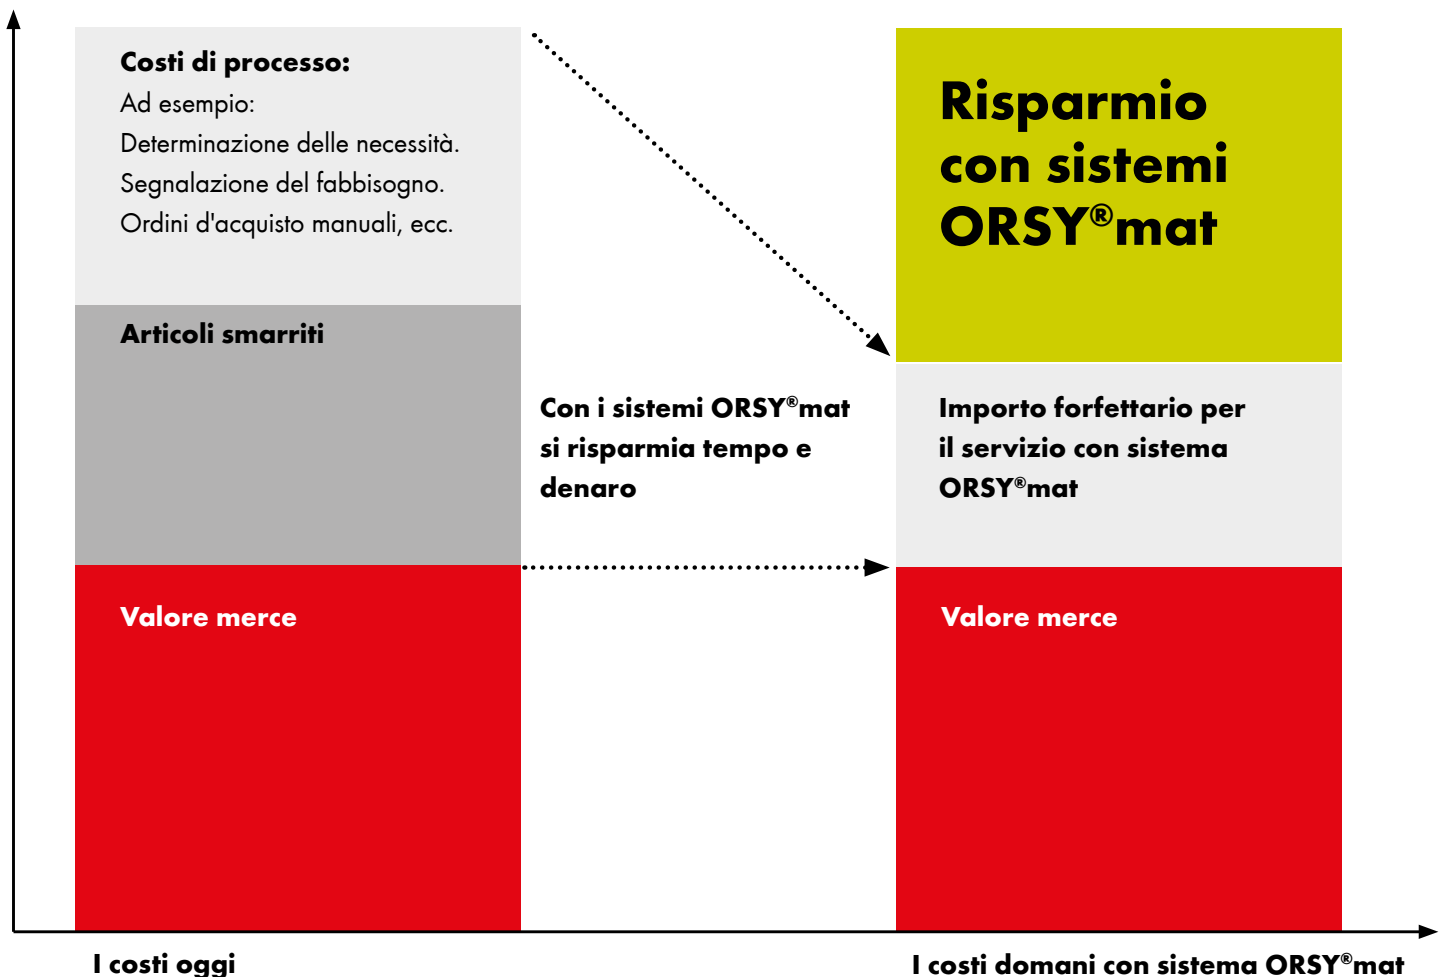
Costi di processo:
Ad esempio:
Determinazione delle necessità.
Segnalazione del fabbisogno.
Ordini d'acquisto manuali, ecc.

Articoli smarriti

Valore merce

Con i sistemi ORSY®mat si risparmia tempo e denaro

Risparmio con sistemi ORSY®mat

Importo forfettario per il servizio con sistema ORSY®mat

Valore merce

I costi oggi

I costi domani con sistema ORSY®mat